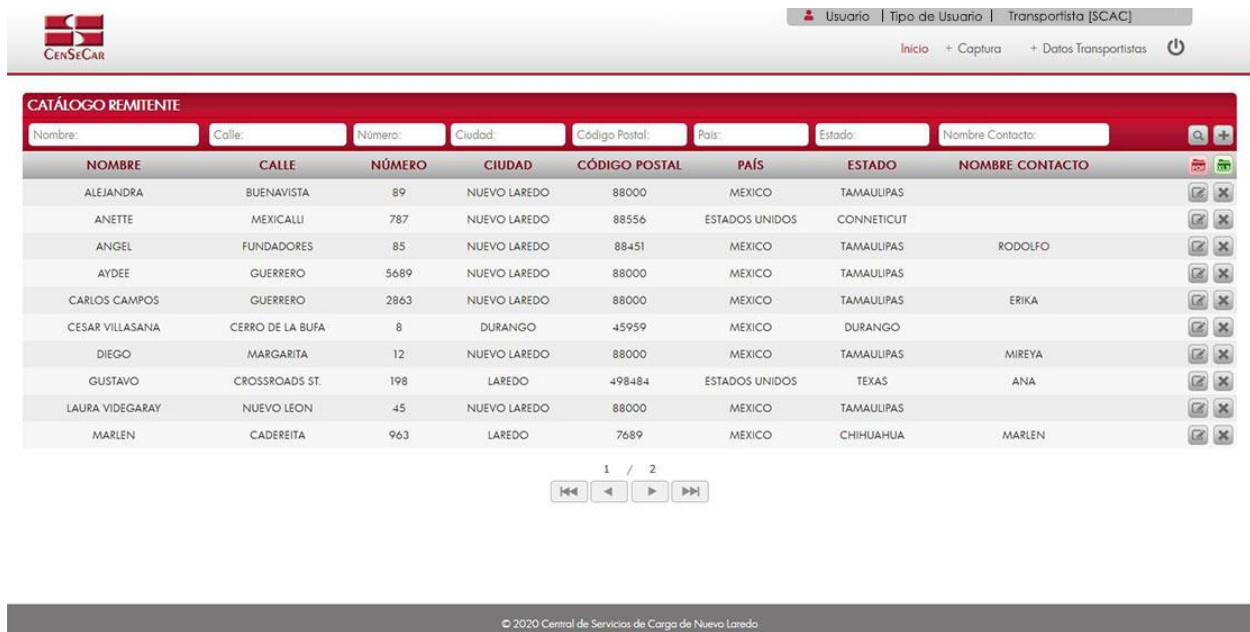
CenSeCar

Usuario | Tipo de Usuario | Transportista [SCAC]

Inicio + Captura + Datos Transportistas

CATÁLOGO REMITENTE

Nombre: Calle: Número: Ciudad: Código Postal: País: Estado: Nombre Contacto:

| NOMBRE | CALLE | NÚMERO | CIUDAD | CÓDIGO POSTAL | PAÍS | ESTADO | NOMBRE CONTACTO |
|---|---|---|---|---|---|---|---|
| ALEJANDRA | BUENAVISTA | 89 | NUEVO LAREDO | 88000 | MEXICO | TAMAULIPAS | |
| ANETTE | MEXICALLI | 787 | NUEVO LAREDO | 88556 | ESTADOS UNIDOS | CONNETICUT | |
| ANGEL | FUNDADORES | 85 | NUEVO LAREDO | 88451 | MEXICO | TAMAULIPAS | RODOLFO |
| AYDEE | GUERRERO | 5689 | NUEVO LAREDO | 88000 | MEXICO | TAMAULIPAS | |
| CARLOS CAMPOS | GUERRERO | 2863 | NUEVO LAREDO | 88000 | MEXICO | TAMAULIPAS | ERIKA |
| CESAR VILLASANA | CERRO DE LA BUFA | 8 | DURANGO | 45959 | MEXICO | DURANGO | |
| DIEGO | MARGARITA | 12 | NUEVO LAREDO | 88000 | MEXICO | TAMAULIPAS | MIREYA |
| GUSTAVO | CROSSROADS ST. | 198 | LAREDO | 498484 | ESTADOS UNIDOS | TEXAS | ANA |
| LAURA VIDEGARAY | NUEVO LEON | 45 | NUEVO LAREDO | 88000 | MEXICO | TAMAULIPAS | |
| MARLEN | CADEREITA | 963 | LAREDO | 7689 | MEXICO | CHIHUAHUA | MARLEN |

1 / 2

© 2020 Central de Servicios de Carga de Nuevo Laredo